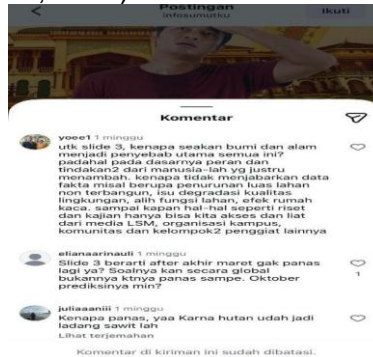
Postingan
infosumutku
Ikuti

Komentar

yooe1 1 minggu
utk slide 3, kenapa seakan bumi dan alam menjadi penyebab utama semua ini? padahal pada dasarnya peran dan tindakan2 dari manusia-lah yg justru menambah. kenapa tidak menjabarkan data fakta misal berupa penurunan luas lahan non terbangun, isu degradasi kualitas lingkungan, alih fungsi lahan, efek rumah kaca. sampai kapan hal-hal seperti riset dan kajian hanya bisa kita akses dan liat dari media LSM, organisasi kampus, komunitas dan kelompok2 penggiat lainnya

elianaarinauli 1 minggu
Slide 3 berarti after akhir maret gak panas lagi ya? Soalnya kan secara global bukannya ktnya panas sampe. Oktober prediksinya min?
1

juliaaaniii 1 minggu
Kenapa panas, yaa Karna hutan udah jadi ladang sawit lah
Lihat terjemahan

Komentar di kiriman ini sudah dibatasi.